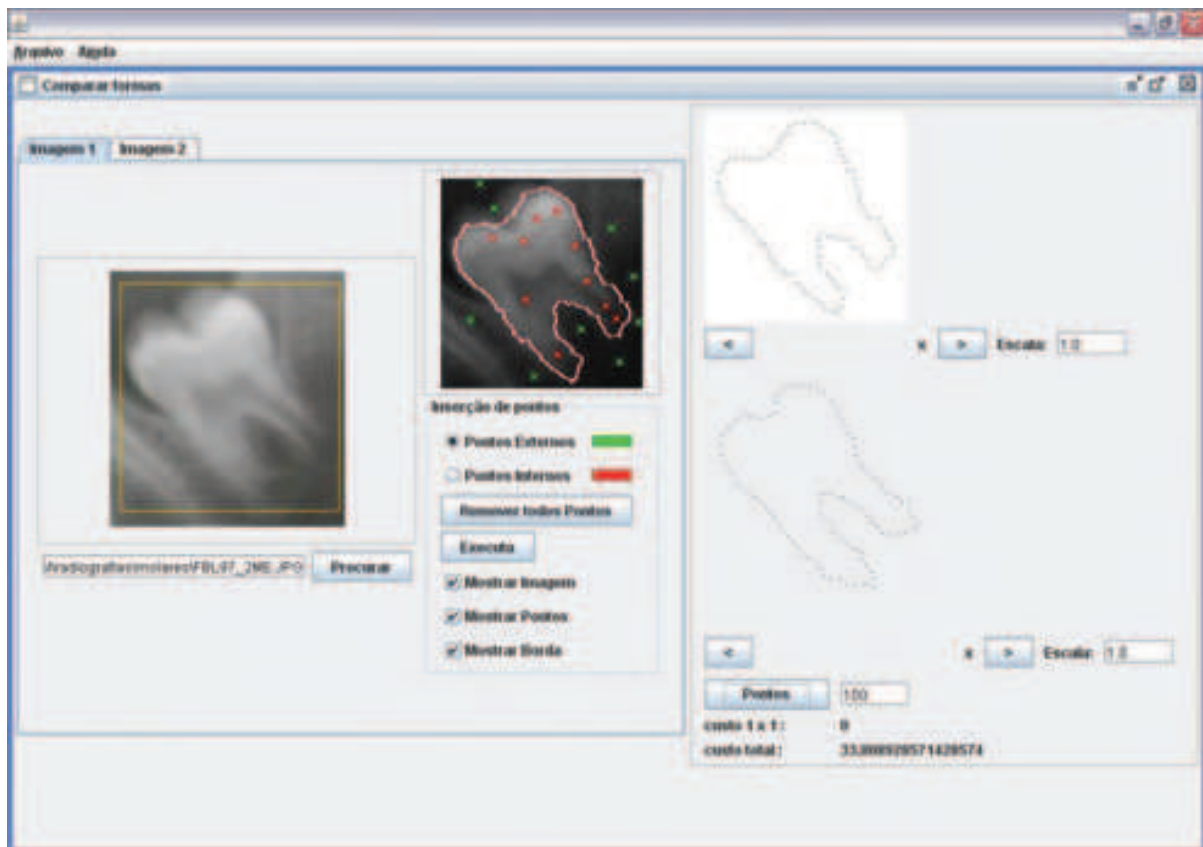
Arquivo Ajuda

Comparar formas

Imagem 1 Imagem 2

\radiografias\molares\FBL97_2ME.JPG Procurar

Inserção de pontos

Pontos Externos

Pontos Internos

Remover todos Pontos

Executa

Mostrar Imagem

Mostrar Pontos

Mostrar Borda

< x > Escala: 1.0

< x > Escala: 1.0

Pontos 100

custo 1 x 1 : 0

custo total : 33.888929571428574